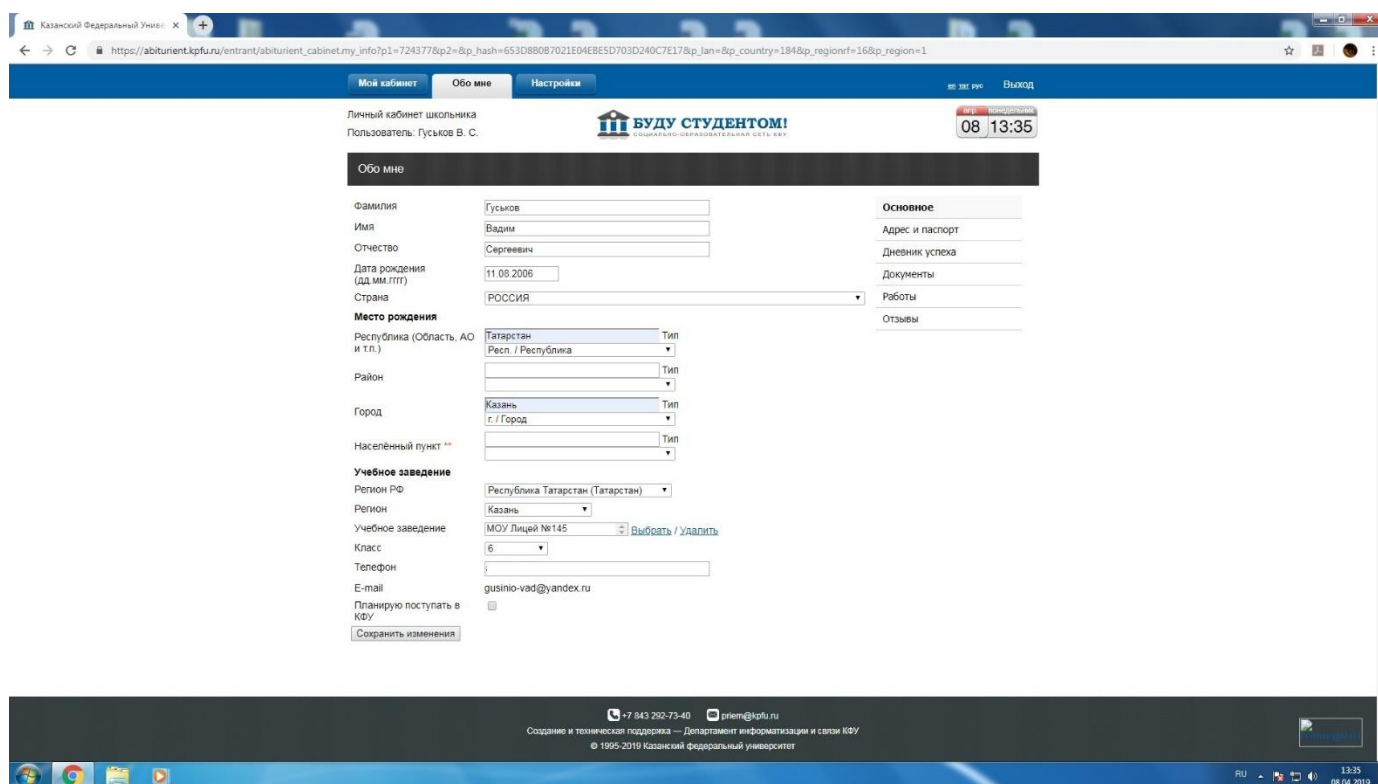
Казанский Федеральный Униве ×

https://abiturient.kpfu.ru/entrant/abiturient_cabinet.my_info?p1=724377&p2=&p_hash=653D8B0B7021E04E8E5D703D240C7E17&p_lan=&p_country=184&p_regionrf=16&p_region=1

Мой кабинет | Обо мне | Настройки

en tat рус | Выход

Личный кабинет школьника
Пользователь: Гуськов В. С.

БУДУ СТУДЕНТОМ!
СОЦИАЛЬНО-ОБРАЗОВАТЕЛЬНАЯ СЕТЬ КФУ

апр понедельник
08 13:35

Обо мне

| | |
|---|---|
| Фамилия | Гуськов |
| Имя | Вадим |
| Отчество | Сергеевич |
| Дата рождения (дд.мм.гггг) | 11.08.2006 |
| Страна | РОССИЯ |

Место рождения

| | | |
|---|---|---|
| Республика (Область, АО и т.п.) | Татарстан | Тип |
| | Респ. / Республика | |
| Район | | Тип |
| Город | Казань | Тип |
| | г. / Город | |
| Населённый пункт ** | | Тип |

Учебное заведение

| | |
|---|---|
| Регион РФ | Республика Татарстан (Татарстан) |
| Регион | Казань |
| Учебное заведение | МОУ Лицей №145 Выбрать / Удалить |
| Класс | 6 |
| Телефон | |
| E-mail | gusinio-vad@yandex.ru |
| Планирую поступать в КФУ | |

Сохранить изменения

Основное
Адрес и паспорт
Дневник успеха
Документы
Работы
Отзывы

+7 843 292-73-40 priem@kpfu.ru
Создание и техническая поддержка — Департамент информатизации и связи КФУ
© 1995-2019 Казанский федеральный университет

RU 13:35 08.04.2019